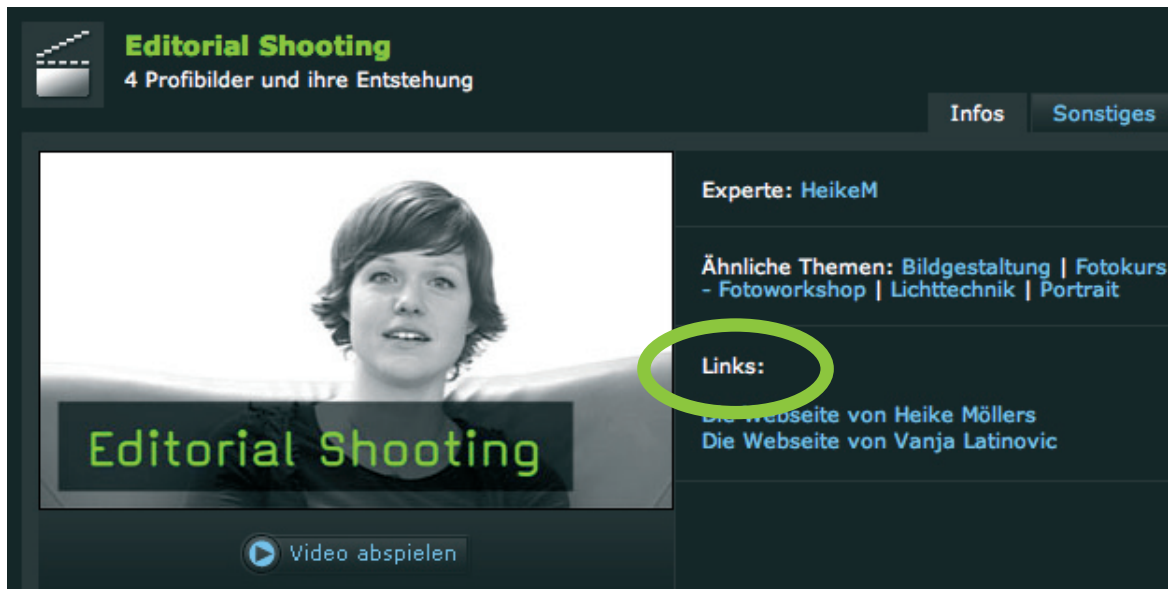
Editorial Shooting
4 Profibilder und ihre Entstehung

Infos | Sonstiges

Editorial Shooting

Video abspielen

Experte: HeikeM

Ähnliche Themen: Bildgestaltung | Fotokurs - Fotoworkshop | Lichttechnik | Portrait

Links:

Die Webseite von Heike Möllers
Die Webseite von Vanja Latinovic